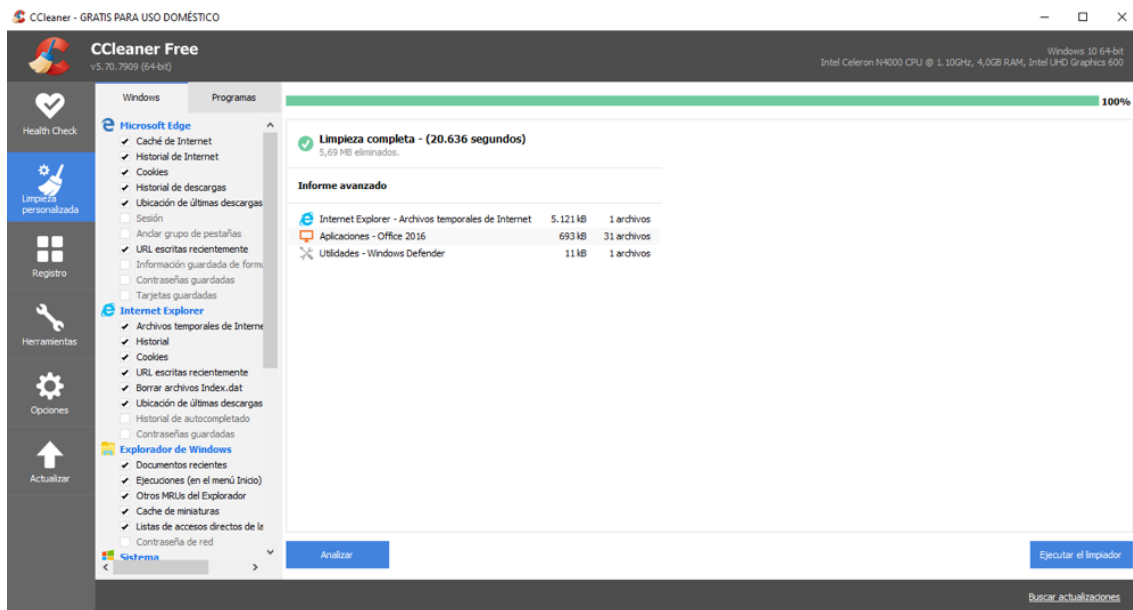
CCleaner - GRATIS PARA USO DOMÉSTICO

CCleaner Free
v5.70.7909 (64-bit)

Windows 10 64-bit
Intel Celeron N4000 CPU @ 1.10GHz, 4,0GB RAM, Intel UHD Graphics 600

Health Check
Limpieza personalizada
Registro
Herramientas
Opciones
Actualizar

Windows
Programas

Microsoft Edge
Caché de Internet
Historial de Internet
Cookies
Historial de descargas
Ubicación de últimas descargas
Sesión
Andar grupo de pestañas
URL escritas recientemente
Información guardada de form
Contraseñas guardadas
Tarjetas guardadas
Internet Explorer
Archivos temporales de Interne
Historial
Cookies
URL escritas recientemente
Borrar archivos Index.dat
Ubicación de últimas descargas
Historial de autocompletado
Contraseñas guardadas
Explorador de Windows
Documentos recientes
Ejecuciones (en el menú Inicio)
Otros MRUs del Explorador
Cache de miniaturas
Listas de accesos directos de la
Contraseña de red
Sistema

100%

Limpieza completa - (20.636 segundos)
5,69 MB eliminados.

Informe avanzado

| Internet Explorer - Archivos temporales de Internet | 5.121 kB | 1 archivos |
|---|---|---|
| Aplicaciones - Office 2016 | 693 kB | 31 archivos |
| Utilidades - Windows Defender | 11 kB | 1 archivos |

Analizar
Ejecutar el limpiador

Buscar actualizaciones